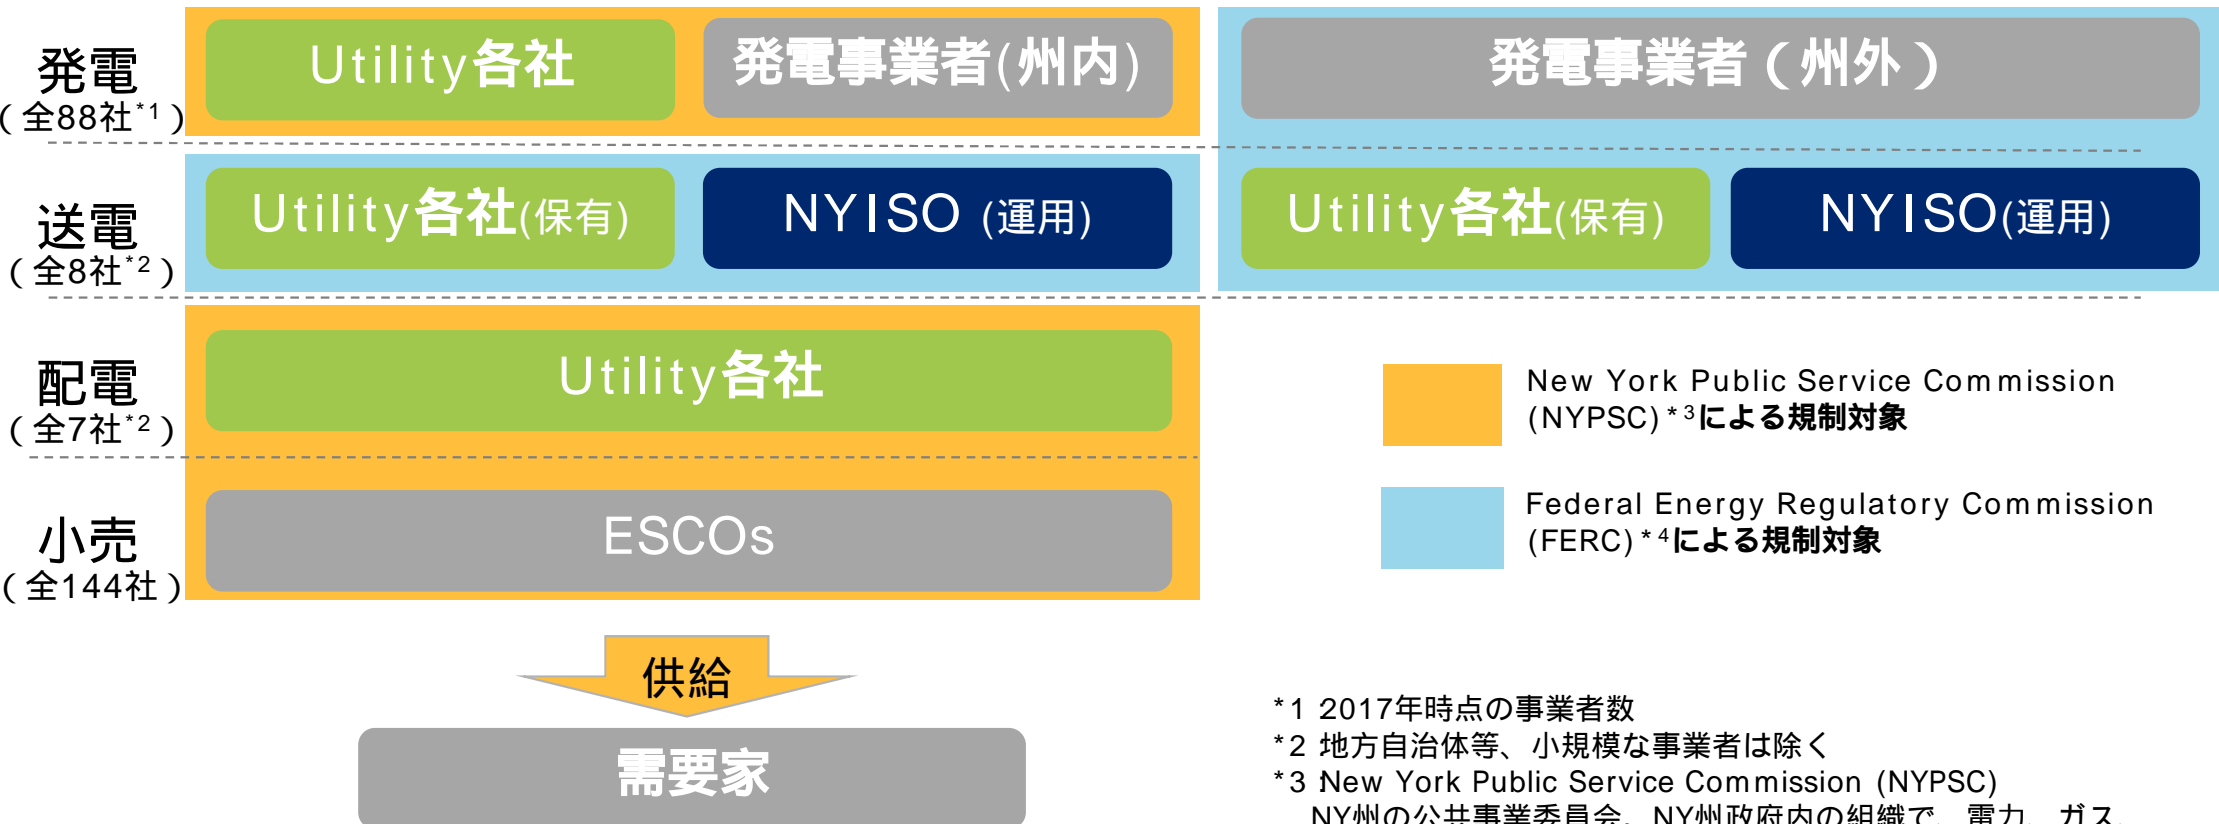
発電
（全88社$^{*1}$）

Utility各社

発電事業者(州内)

発電事業者（州外）

送電
（全8社$^{*2}$）

Utility各社(保有)

NYISO (運用)

Utility各社(保有)

NYISO(運用)

配電
（全7社$^{*2}$）

Utility各社

小売
（全144社）

ESCOs

New York Public Service Commission (NYPSC)$^{*3}$による規制対象

Federal Energy Regulatory Commission (FERC)$^{*4}$による規制対象

供給

需要家

*1 2017年時点の事業者数
*2 地方自治体等、小規模な事業者は除く
*3 New York Public Service Commission (NYPSC)
NY州の公共事業委員会。NY州政府内の組織で、電力、ガス、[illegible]